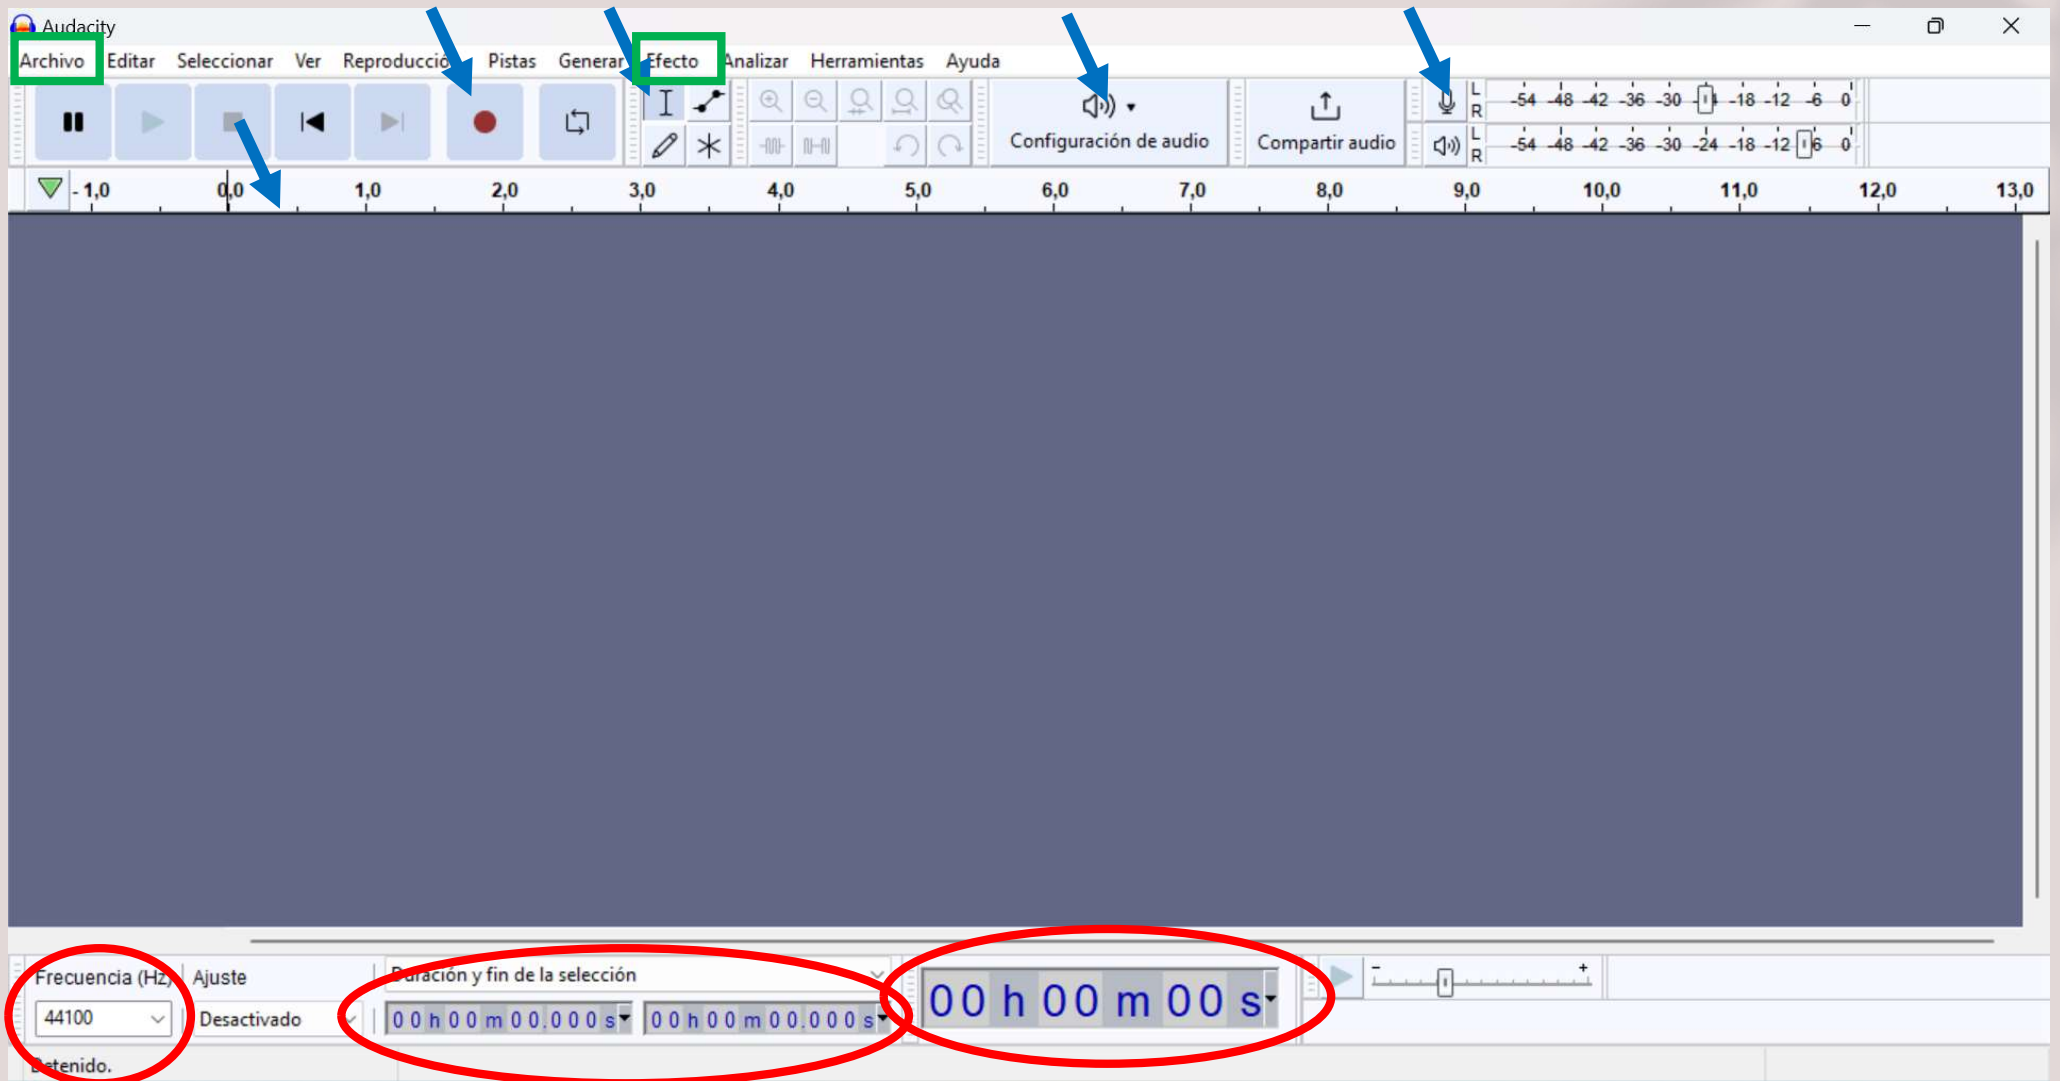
Audacity

Archivo Editar Seleccionar Ver Reproducció Pistas Generar Efecto Analizar Herramientas Ayuda

Configuración de audio

Compartir audio

L R -54 -48 -42 -36 -30 -18 -12 -6 0

L R -54 -48 -42 -36 -30 -24 -18 -12 6 0

- 1,0 0,0 1,0 2,0 3,0 4,0 5,0 6,0 7,0 8,0 9,0 10,0 11,0 12,0 13,0

Frecuencia (Hz) Ajuste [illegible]uración y fin de la selección

44100 Desactivado 00 h 00 m 00.000 s 00 h 00 m 00.000 s 00 h 00 m 00 s

- +

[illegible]etenido.